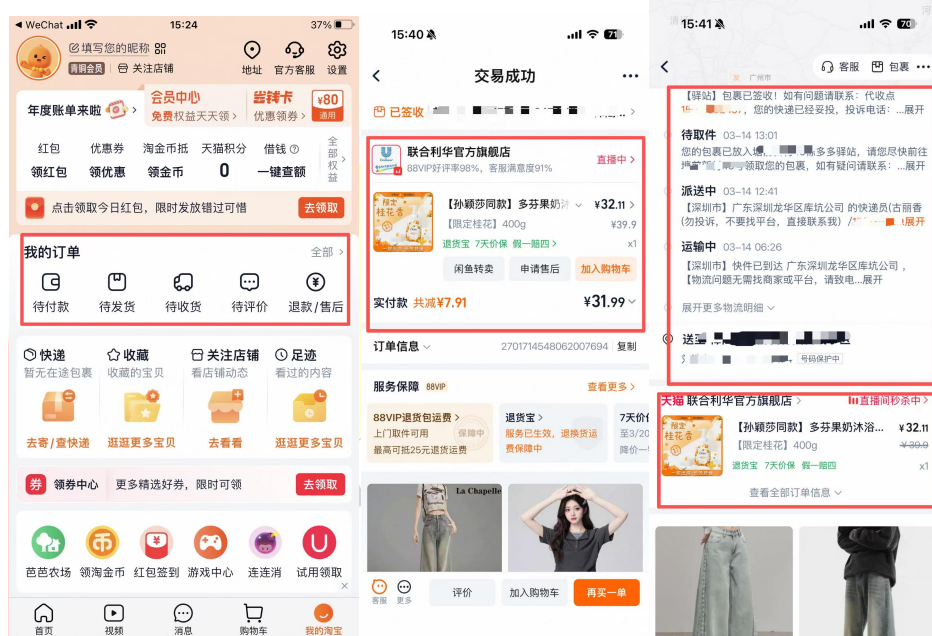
WeChat 15:24 37%

填写您的昵称
青铜会员 关注店铺
地址 官方客服 设置

年度账单来啦
会员中心 免费权益天天领
省钱卡 优惠领券 ¥80 通用

红包 领红包
优惠券 领优惠
淘金币抵 领金币
天猫积分 0
借钱 一键查额
全部权益

点击领取今日红包，限时发放错过可惜 去领取

我的订单 全部 >
待付款 待发货 待收货 待评价 退款/售后

快递 暂无在途包裹 去寄/查快递
收藏 收藏的宝贝 逛逛更多宝贝
关注店铺 看店铺动态 去看看
足迹 看过的内容 逛逛更多宝贝

券 领券中心 更多精选好券，限时可领 去领取

芭芭农场 领淘金币 红包签到 游戏中心 连连消 试用领取

首页 视频 消息 购物车 我的淘宝

15:40 71
交易成功
已签收

联合利华官方旗舰店 直播中 >
88VIP好评率98%，客服满意度91%
【孙颖莎同款】多芬果奶沐 ¥32.11
【限定桂花】400g ¥39.9
退货宝 7天价保 假一赔四 > x1
闲鱼转卖 申请售后 加入购物车
实付款 共减¥7.91 ¥31.99

订单信息 2701714548062007694 复制

服务保障 88VIP 查看更多 >
88VIP退货包运费 > 上门取件可用 最高可抵25元退货运费 保障中
退货宝 > 服务已生效，退换货运费保障中
7天价 3/20 降价

La Chapelle

客服 更多 评价 加入购物车 再买一单

15:41 70
客服 包裹
广州市
【驿站】包裹已签收！如有问题请联系：代收点 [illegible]，您的快递已经投递，投诉电话：...展开
待取件 03-14 13:01
您的包裹已放入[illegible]多多驿站，请您尽快前往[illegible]领取您的包裹，如有疑问请联系：...展开
派送中 03-14 12:41
【深圳市】广东深圳龙华区库坑公司 的快递员(古丽香 (勿投诉，不要找平台，直接联系我) /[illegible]展开
运输中 03-14 06:26
【深圳市】快件已到达 广东深圳龙华区库坑公司，物流问题无需找商家或平台，请致电...展开
展开更多物流明细
送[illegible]
号码保护中

天猫 联合利华官方旗舰店 > 直播间秒杀中 >
【孙颖莎同款】多芬果奶沐浴... ¥32.11
【限定桂花】400g ¥39.9
退货宝 7天价保 假一赔四 x1
查看全部订单信息